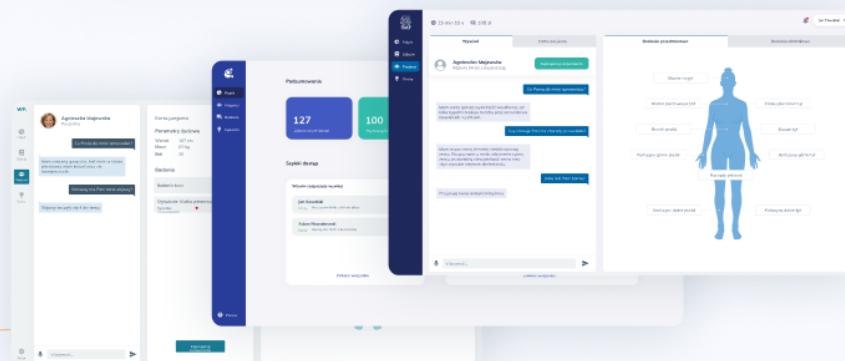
Agnieszka Majewska

Co Panią do mnie sprowadza?

Pacjent

Podsumowanie

127

100

Szybki dostęp

Jan Kowalski

Adam Nowakowski

Pokaż wszystkie

Wywiad

Agnieszka Majewska

Co Panią do mnie sprowadza?

Wyślij

Badanie przedmiotowe

Wiadomość...

Jan Kowalski

Karta pacjenta

Parametry życiowe

Wzrost

Waga

Wiek

Badania

Zapisz

Wiadomość...

Ból głowy

Ból w klatce piersiowej

Ból brzucha

Ból pleców

Ból nóg